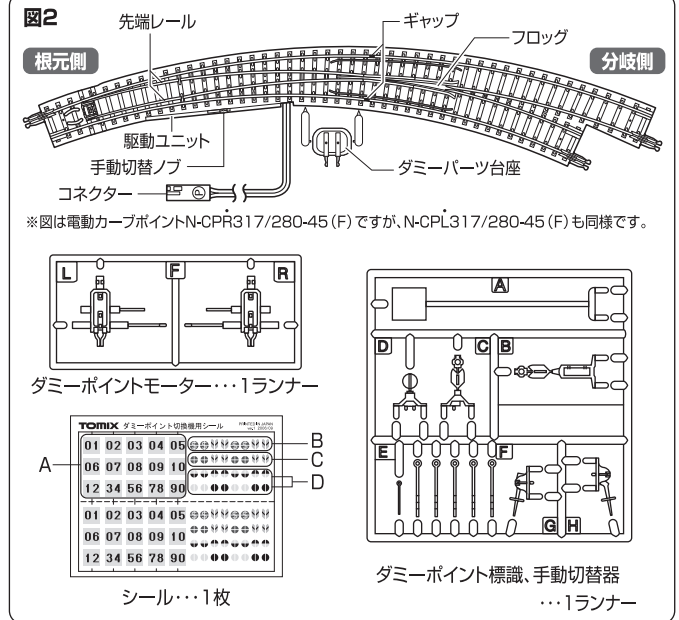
図2

先端レール

ギャップ

フロッグ

根元側

分岐側

駆動ユニット

手動切替ノブ

ダミーパーツ台座

コネクター

※図は電動カーブポイントN-CPR317/280-45(F)ですが、N-CPL317/280-45(F)も同様です。

L

F

R

ダミーポイントモーター・・・1ランナー

TOMIX ダミーポイント切換機用シール

| 01 | 02 | 03 | 04 | 05 |
|---|---|---|---|---|
| 06 | 07 | 08 | 09 | 10 |
| 12 | 34 | 56 | 78 | 90 |

A

B

C

D

| 01 | 02 | 03 | 04 | 05 |
|---|---|---|---|---|
| 06 | 07 | 08 | 09 | 10 |
| 12 | 34 | 56 | 78 | 90 |

シール・・・1枚

A

D

C

B

E

F

G

H

ダミーポイント標識、手動切替器
・・・1ランナー